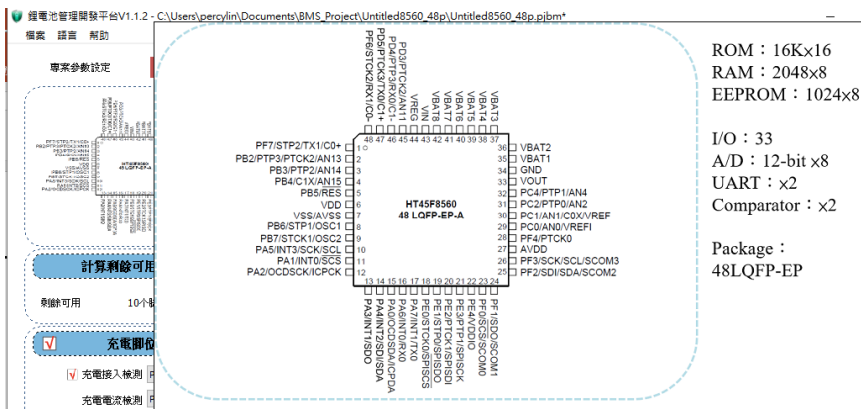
鋰電池管理開發平台V1.1.2 - C:\Users\percylin\Documents\BMS_Project\Untitled8560_48p\Untitled8560_48p.pjbm*

檔案 語言 幫助

專案參數設定

HT45F8560
48 LQFP-EP-A

計算剩餘可用

剩餘可用 10个

充電腳位

充電接入檢測

充電電流檢測

PF6/STCK2/RX1/C0- 48
PD5/PTCK3/TX0/C1+ 47
PD4/PTP3/RX0/C1- 46
PD3/PTCK2/AN11 45
VREG 44
VIN 43
VBAT8 42
VBAT7 41
VBAT6 40
VBAT5 39
VBAT4 38
VBAT3 37

PF7/STP2/TX1/C0+ 1
PB2/PTP3/PTCK2/AN13 2
PB3/PTP2/AN14 3
PB4/C1X/AN15 4
PB5/RES 5
VDD 6
VSS/AVSS 7
PB7/STCK1/OSC2 8
PA5/INT3/SCK/SCL 9
PA1/INT0/SCS 10
PA2/OCDSCK/ICPCK 11

36 VBAT2
35 VBAT1
34 GND
33 VOUT
32 PC4/PTP1/AN4
31 PC2/PTP0/AN2
30 PC1/AN1/COX/VREF
29 PC0/AN0/VREFI
28 PF4/PTCK0
27 AVDD
26 PF3/SCK/SCL/SCOM3
25 PF2/SDI/SDA/SCOM2

13 PA3/INT1/SDO
14 PA4/INT2/SDI/SDA
15 PA0/OCDSDA/ICPDA
16 PA6/INT0/RX0
17 PA7/INT1/TX0
18 PE0/STCK0/PFSCS
19 PE1/STP0/SPISDI
20 PE2/PTCK1/SPISDO
21 PE3/PTP1/SPISCK
22 PE4/VDDIO
23 PF0/SCS/SCOM0
24 PF1/SDO/SCOM1

ROM：16K×16
RAM：2048×8
EEPROM：1024×8

I/O：33
A/D：12-bit ×8
UART：×2
Comparator：×2

Package：
48LQFP-EP